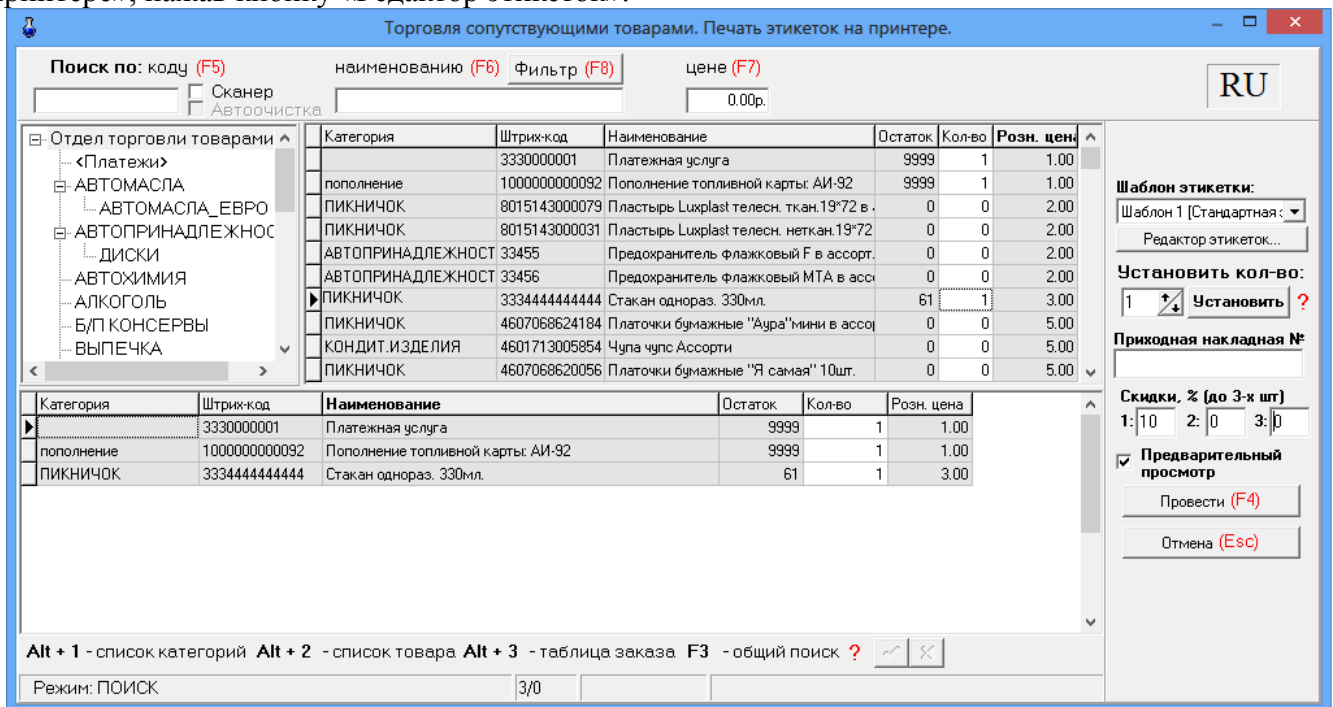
Торговля сопутствующими товарами. Печать этикеток на принтере.

Поиск по: коду (F5)
Сканер
Автоочистка
наименованию (F6) Фильтр (F8)
цене (F7)
0.00р.
RU

Отдел торговли товарами
<Платежи>
АВТОМАСЛА
АВТОМАСЛА_ЕВРО
АВТОПРИНАДЛЕЖНОС
ДИСКИ
АВТОХИМИЯ
АЛКОГОЛЬ
Б/П КОНСЕРВЫ
ВЫПЕЧКА

| Категория | Штрих-код | Наименование | Остаток | Кол-во | Розн. цена |
|---|---|---|---|---|---|
| | 3330000001 | Платежная услуга | 9999 | 1 | 1.00 |
| пополнение | 1000000000092 | Пополнение топливной карты: АИ-92 | 9999 | 1 | 1.00 |
| ПИКНИЧОК | 8015143000079 | Пластырь Luxplast телесн. ткан.19*72 в | 0 | 0 | 2.00 |
| ПИКНИЧОК | 8015143000031 | Пластырь Luxplast телесн. неткан.19*72 | 0 | 0 | 2.00 |
| АВТОПРИНАДЛЕЖНОСТ | 33455 | Предохранитель флажковый F в ассорт. | 0 | 0 | 2.00 |
| АВТОПРИНАДЛЕЖНОСТ | 33456 | Предохранитель флажковый МТА в асс | 0 | 0 | 2.00 |
| ПИКНИЧОК | 3334444444444 | Стакан однораз. 330мл. | 61 | 1 | 3.00 |
| ПИКНИЧОК | 4607068624184 | Платочки бумажные "Аура"мини в ассор | 0 | 0 | 5.00 |
| КОНДИТ.ИЗДЕЛИЯ | 4601713005854 | Чупа чупс Ассорти | 0 | 0 | 5.00 |
| ПИКНИЧОК | 4607068620056 | Платочки бумажные "Я самая" 10шт. | 0 | 0 | 5.00 |

Шаблон этикетки:
Шаблон 1 [Стандартная
Редактор этикеток...
Установить кол-во:
1 Установить ?
Приходная накладная №

| Категория | Штрих-код | Наименование | Остаток | Кол-во | Розн. цена |
|---|---|---|---|---|---|
| | 3330000001 | Платежная услуга | 9999 | 1 | 1.00 |
| пополнение | 1000000000092 | Пополнение топливной карты: АИ-92 | 9999 | 1 | 1.00 |
| ПИКНИЧОК | 3334444444444 | Стакан однораз. 330мл. | 61 | 1 | 3.00 |

Скидки, % (до 3-х шт)
1: 10 2: 0 3: 0
Предварительный просмотр
Провести (F4)
Отмена (Esc)

Alt + 1 - список категорий Alt + 2 - список товара Alt + 3 - таблица заказа F3 - общий поиск ?

Режим: ПОИСК
3/0